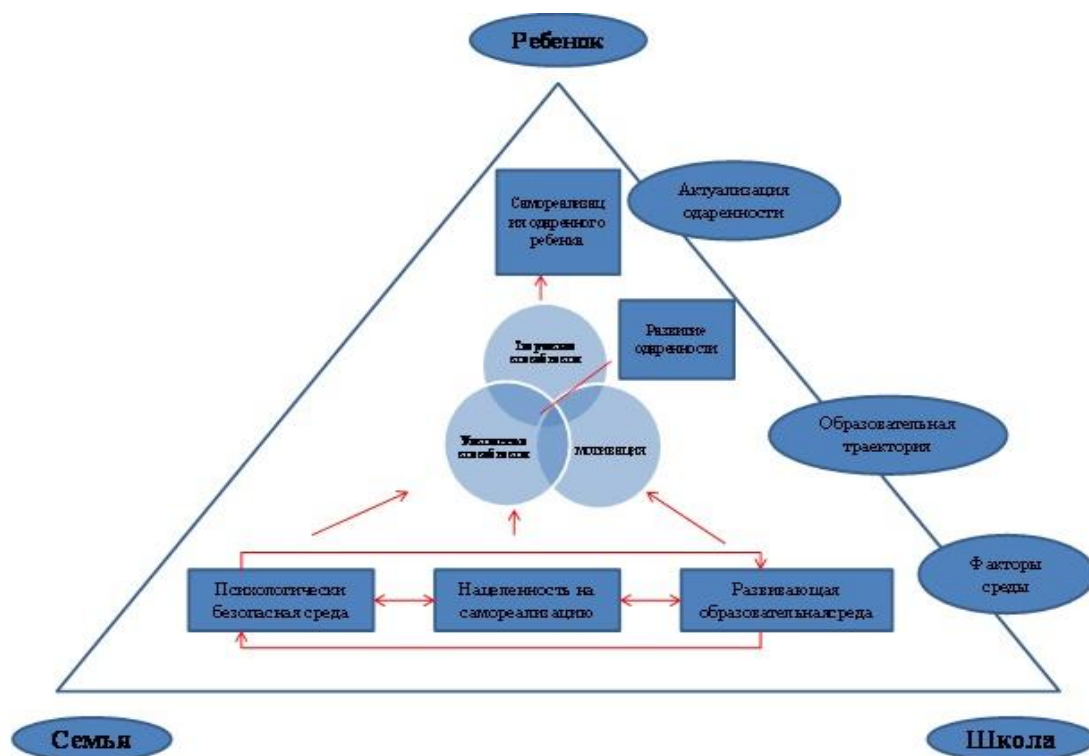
Ребенок

Актуализация одаренности

Самореализация одаренного ребенка

Развитие одаренности

Творческие способности

Умственные способности

мотивация

Образовательная траектория

Факторы среды

Психологически безопасная среда

Нацеленность на самореализацию

Развивающая образовательнаясреда

Семья

Школа